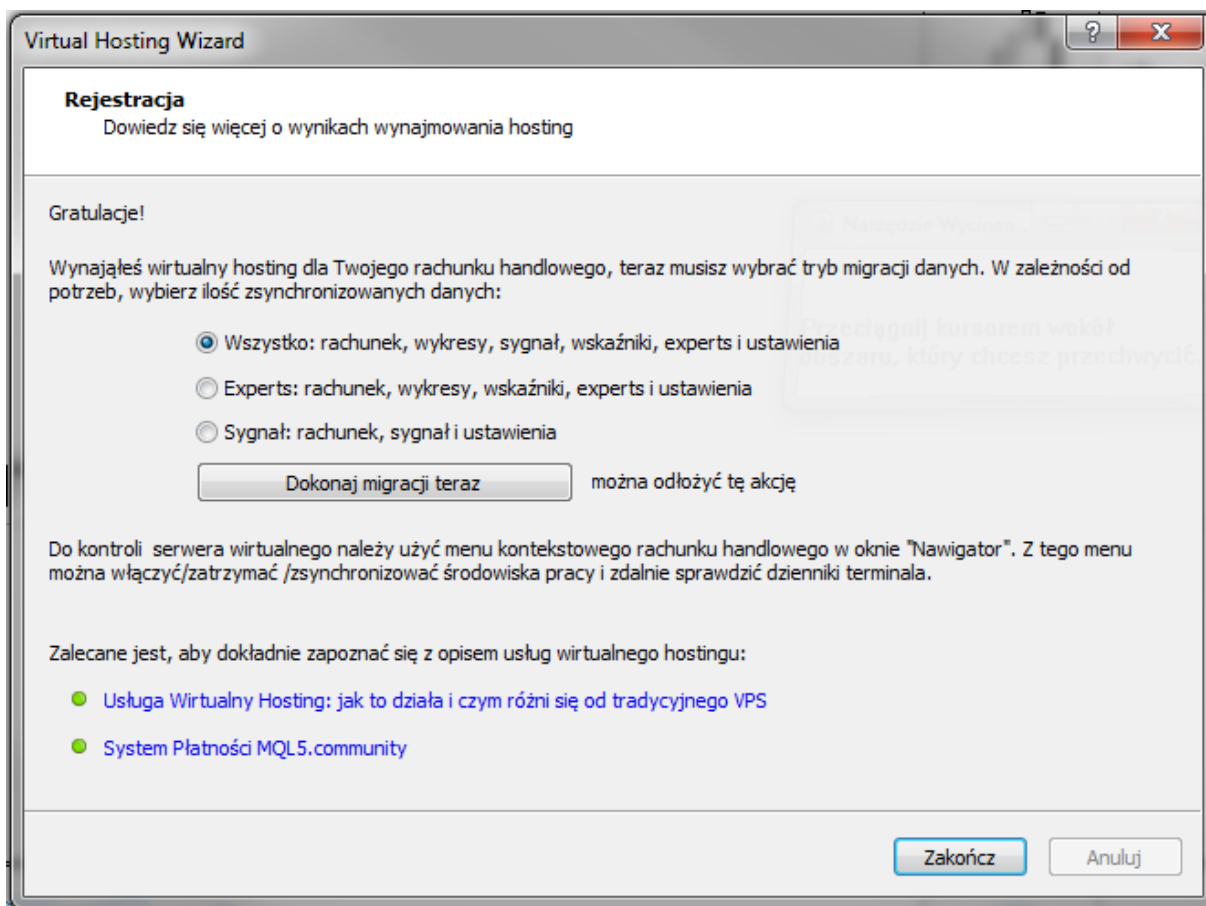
Virtual Hosting Wizard

?
X

Rejestracja
Dowiedz się więcej o wynikach wynajmowania hosting

Narzędzie Wycinanie

Przeciągnij kursorem wokół obszaru, który chcesz przechwycić.

Gratulacje!

Wynająłeś wirtualny hosting dla Twojego rachunku handlowego, teraz musisz wybrać tryb migracji danych. W zależności od potrzeb, wybierz ilość zsynchronizowanych danych:

Wszystko: rachunek, wykresy, sygnał, wskaźniki, experts i ustawienia

Experts: rachunek, wykresy, wskaźniki, experts i ustawienia

Sygnał: rachunek, sygnał i ustawienia

Dokonaj migracji teraz

można odłożyć tę akcję

Do kontroli serwera wirtualnego należy użyć menu kontekstowego rachunku handlowego w oknie "Nawigator". Z tego menu można włączyć/zatrzymać /zsynchronizować środowiska pracy i zdalnie sprawdzić dzienniki terminala.

Zalecane jest, aby dokładnie zapoznać się z opisem usług wirtualnego hostingu:

Usługa Wirtualny Hosting: jak to działa i czym różni się od tradycyjnego VPS

System Płatności MQL5.community

Zakończ

Anuluj